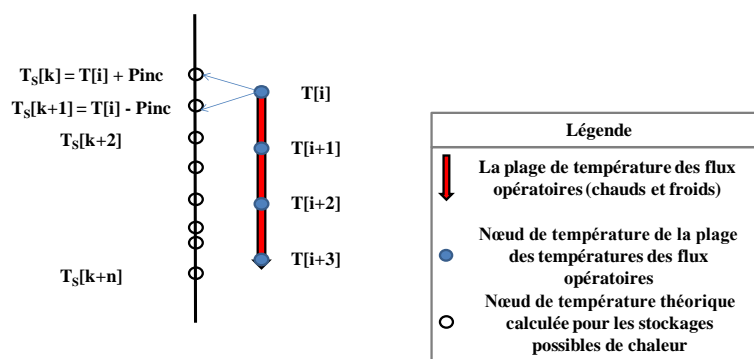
$T_S[k] = T[i] + Pinc$

$T_S[k+1] = T[i] - Pinc$

$T_S[k+2]$

$T_S[k+n]$

T[i]

T[i+1]

T[i+2]

T[i+3]

| Légende |
|---|
| La plage de température des flux opératoires (chauds et froids) |
| Nœud de température de la plage des températures des flux opératoires |
| Nœud de température théorique calculée pour les stockages possibles de chaleur |